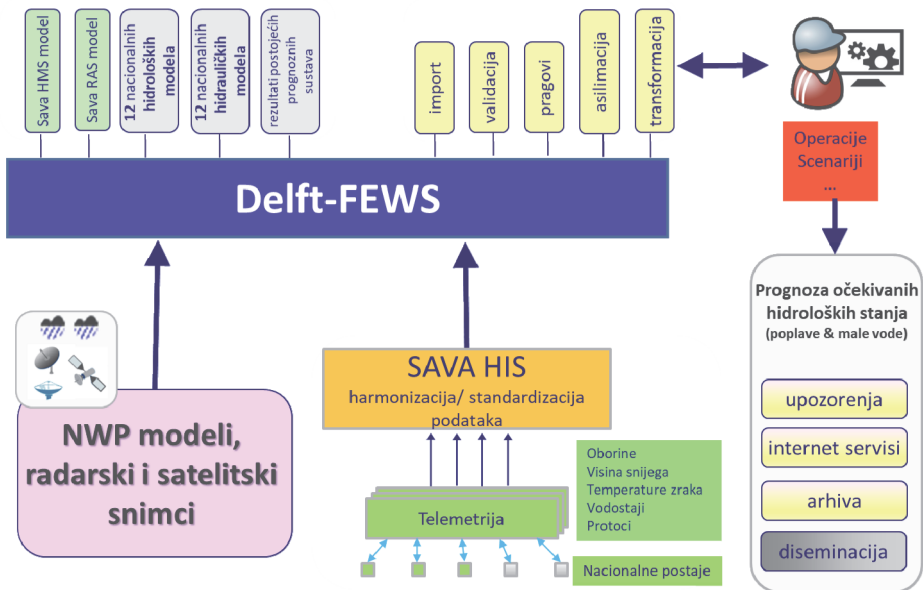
Sava HMS model

Sava RAS model

12 nacionalnih hidroloških modela

12 nacionalnih hidrauličkih modela

rezultati postojećih prognoznih sustava

import

validacija

pragovi

asilimacija

transformacija

Operacije
Scenariji
...

Delft-FEWS

Prognoza očekivanih hidroloških stanja (poplave & male vode)

upozorenja

internet servisi

arhiva

diseminacija

NWP modeli, radarski i satelitski snimci

SAVA HIS
harmonizacija/ standardizacija podataka

Oborine
Visina snijega
Temperature zraka
Vodostaji
Protoci

Telemetrija

Nacionalne postaje